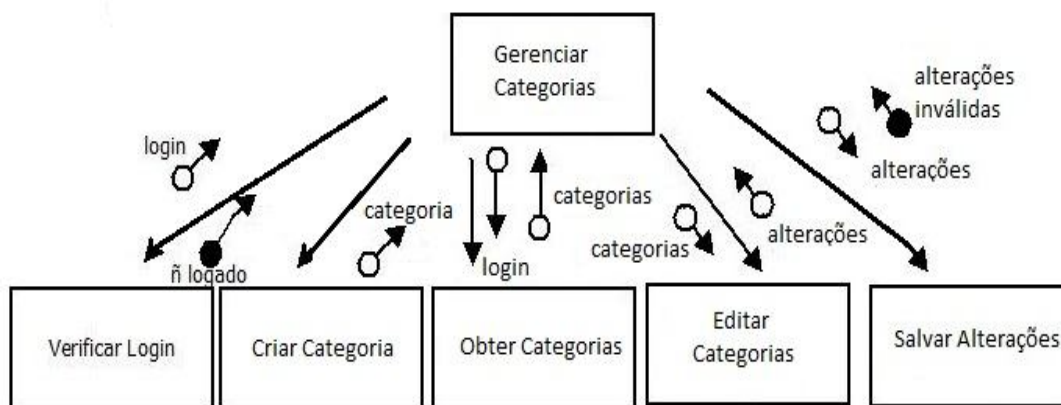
Gerenciar Categorias

alterações inválidas

login

alterações

categorias

categoria

categorias

alterações

ñ logado

login

Verificar Login

Criar Categoria

Obter Categorias

Editar Categorias

Salvar Alterações